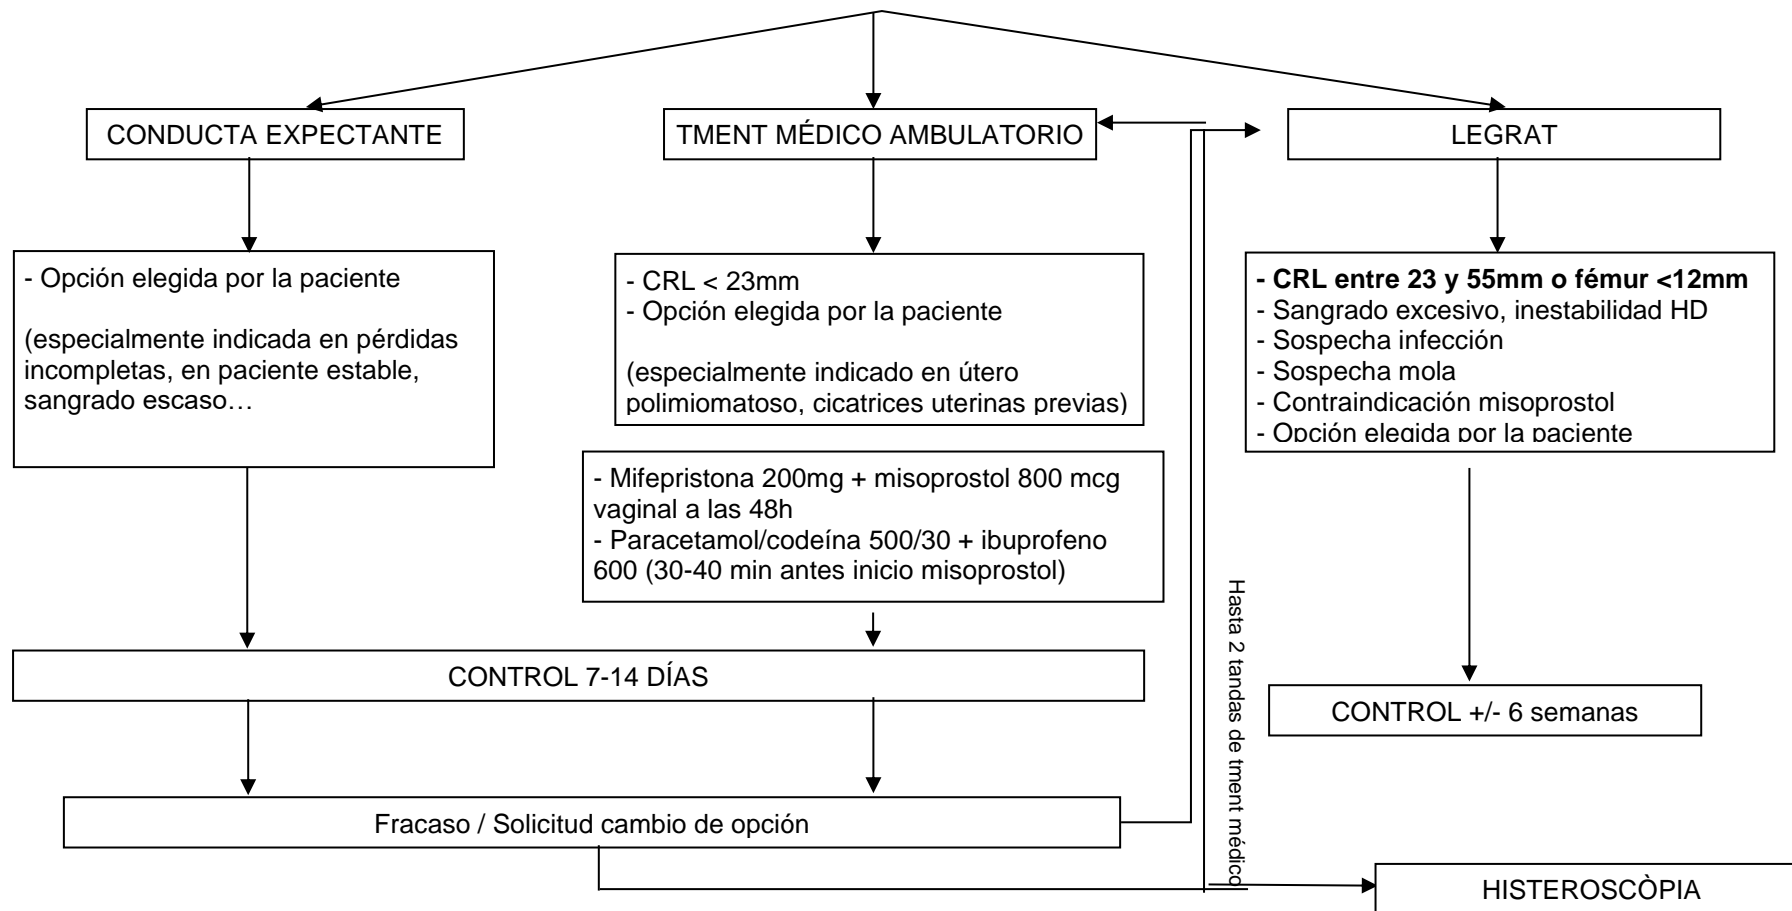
CONDUCTA EXPECTANTE

TMENT MÉDICO AMBULATORIO

LEGRAT

- Opción elegida por la paciente

(especialmente indicada en pérdidas incompletas, en paciente estable, sangrado escaso…

- CRL < 23mm
- Opción elegida por la paciente

(especialmente indicado en útero polimiomatoso, cicatrices uterinas previas)

- **CRL entre 23 y 55mm o fémur <12mm**
- Sangrado excesivo, inestabilidad HD
- Sospecha infección
- Sospecha mola
- Contraindicación misoprostol
- Opción elegida por la paciente

- Mifepristona 200mg + misoprostol 800 mcg vaginal a las 48h
- Paracetamol/codeína 500/30 + ibuprofeno 600 (30-40 min antes inicio misoprostol)

CONTROL 7-14 DÍAS

CONTROL +/- 6 semanas

Hasta 2 tandas de tment médico

Fracaso / Solicitud cambio de opción

HISTEROSCÒPIA